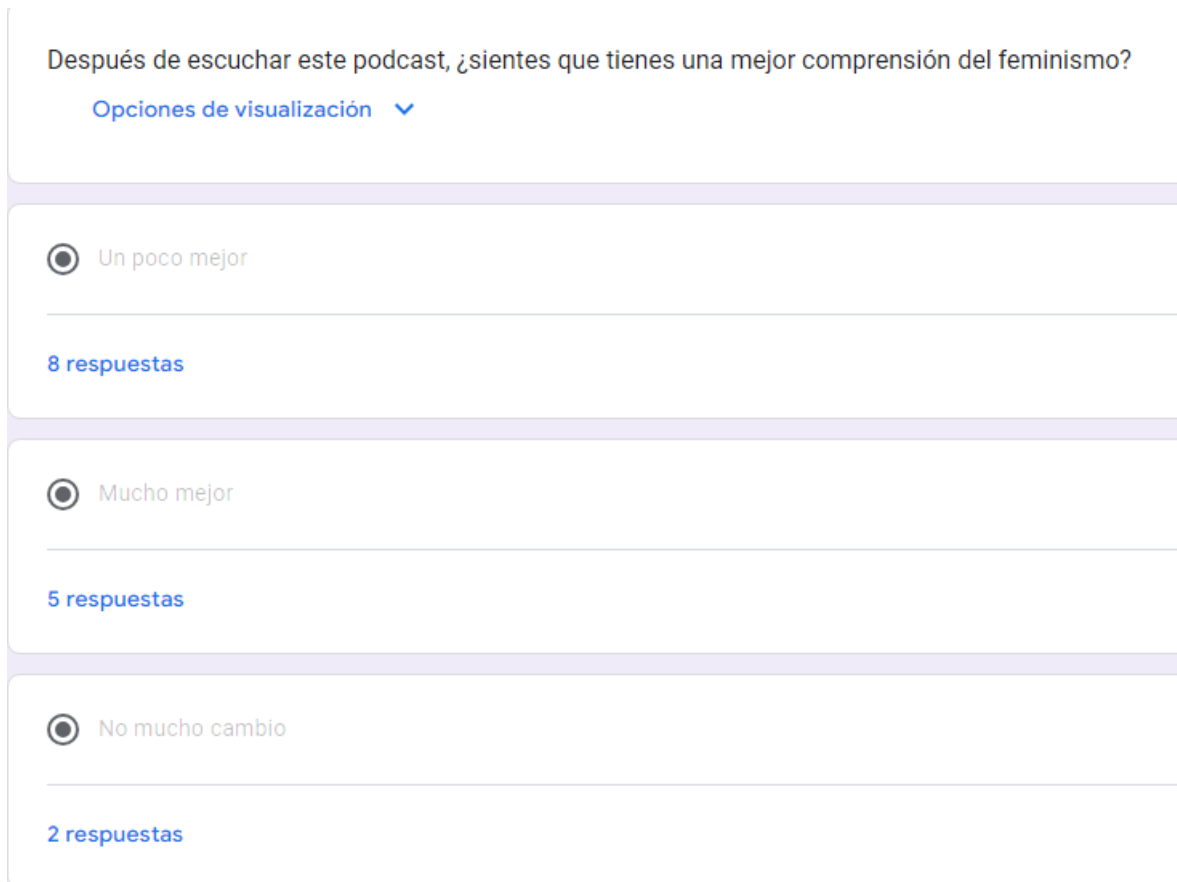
Después de escuchar este podcast, ¿sientes que tienes una mejor comprensión del feminismo?

Opciones de visualización

Un poco mejor

8 respuestas

Mucho mejor

5 respuestas

No mucho cambio

2 respuestas